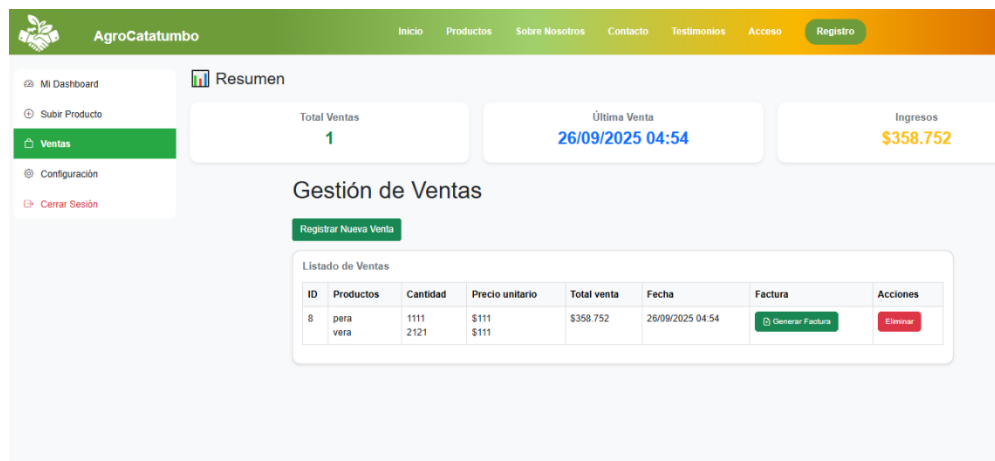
AgroCatatumbo

Inicio Productos Sobre Nosotros Contacto Testimonios Acceso Registro

Mi Dashboard
Subir Producto
Ventas
Configuración
Cerrar Sesión

Resumen

Total Ventas
1

Última Venta
26/09/2025 04:54

Ingresos
$358.752

Gestión de Ventas

Registrar Nueva Venta

Listado de Ventas

| ID | Productos | Cantidad | Precio unitario | Total venta | Fecha | Factura | Acciones |
|---|---|---|---|---|---|---|---|
| 8 | pera vera | 1111 2121 | \$111 \$111 | \$358.752 | 26/09/2025 04:54 | Generar Factura | Eliminar |